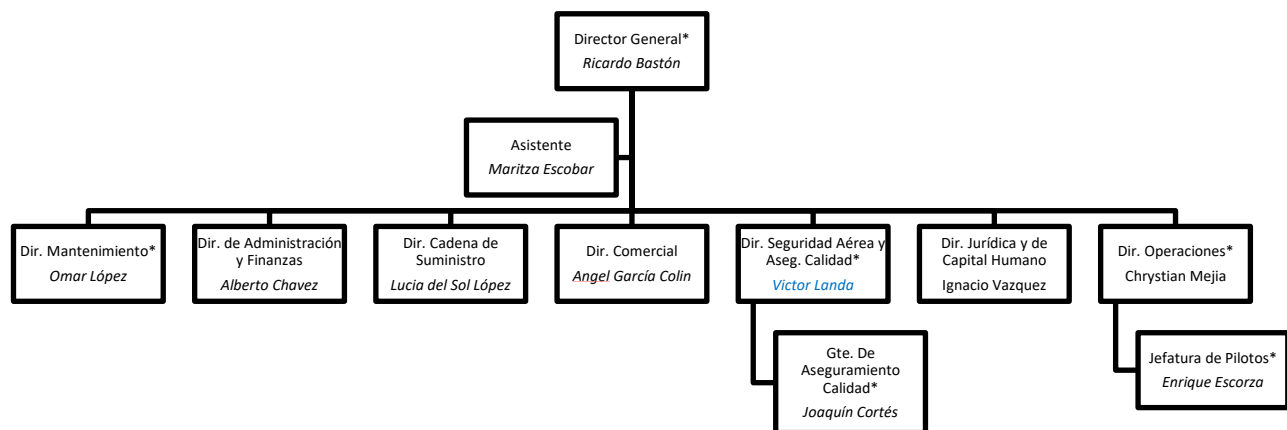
Director General*
Ricardo Bastón

Asistente
Maritza Escobar

Dir. Mantenimiento*
Omar López

Dir. de Administración y Finanzas
Alberto Chavez

Dir. Cadena de Suministro
Lucia del Sol López

Dir. Comercial
Angel García Colin

Dir. Seguridad Aérea y Aseg. Calidad*
Victor Landa

Gte. De Aseguramiento Calidad*
Joaquín Cortés

Dir. Jurídica y de Capital Humano
Ignacio Vazquez

Dir. Operaciones*
Chrystian Mejia

Jefatura de Pilotos*
Enrique Escorza